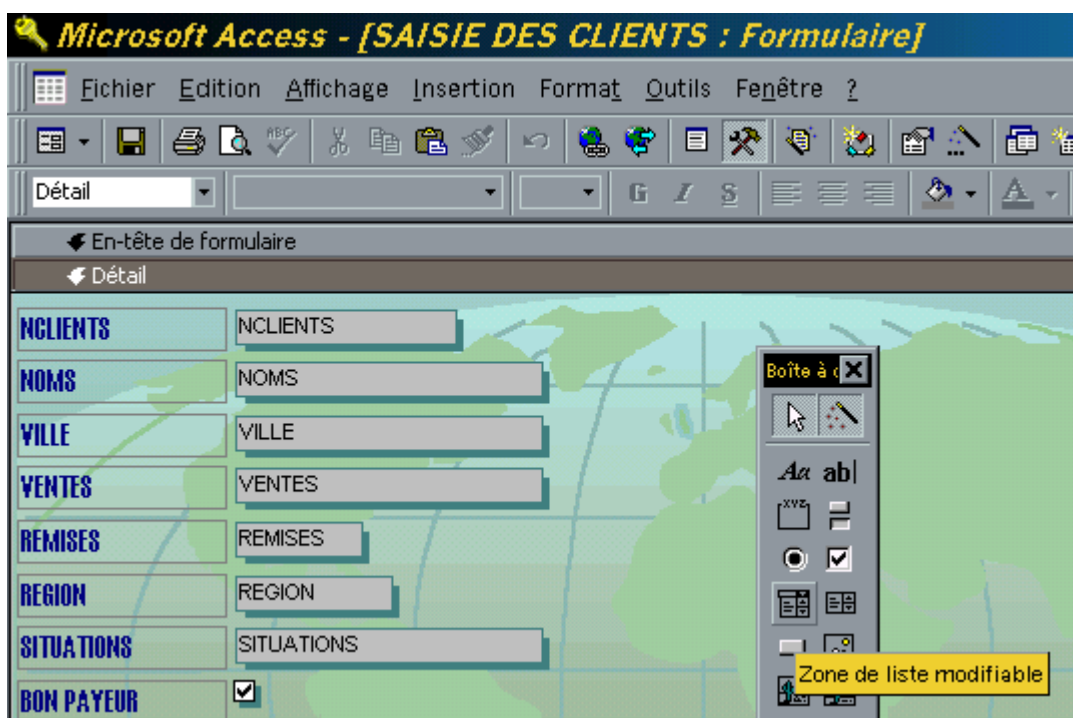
Microsoft Access - [SAISIE DES CLIENTS : Formulaire]

Fichier Edition Affichage Insertion Format Outils Fenêtre ?

Détail

G I S

En-tête de formulaire

Détail

NCLIENTS NCLIENTS

NOMS NOMS

VILLE VILLE

VENTES VENTES

REMISES REMISES

REGION REGION

SITUATIONS SITUATIONS

BON PAYEUR

Boîte à o

Aa ab|

XYZ

Zone de liste modifiable